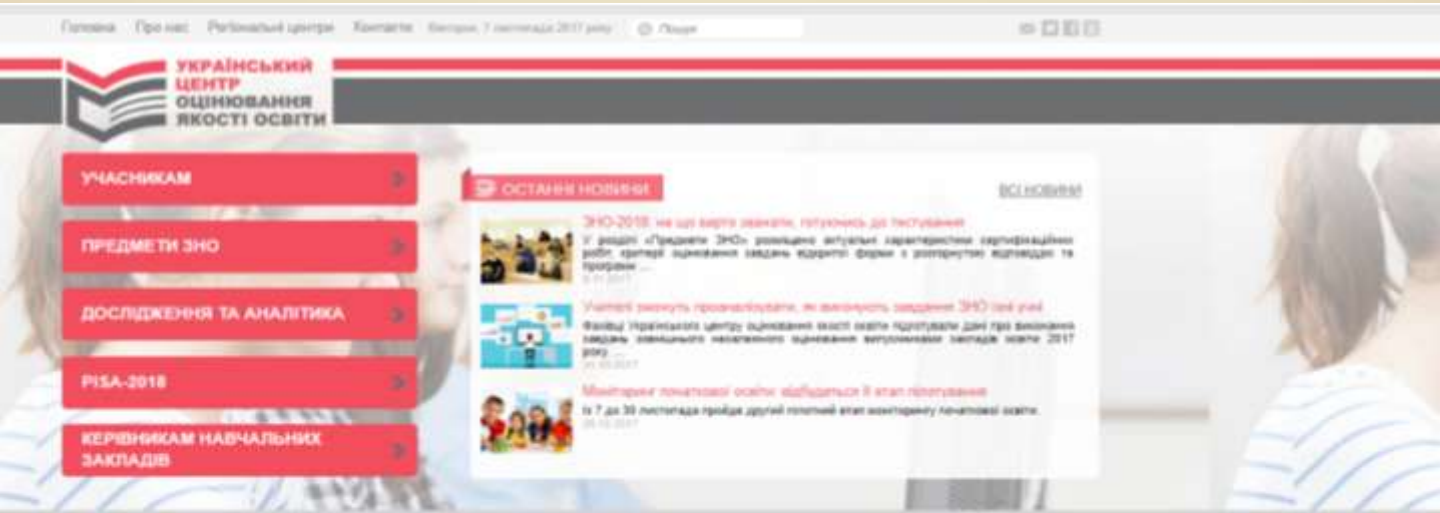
Головна Про нас Регіональні центри Контакти Вівторок, 7 листопада 2017 року Пошук

УКРАЇНСЬКИЙ ЦЕНТР ОЦІНЮВАННЯ ЯКОСТІ ОСВІТИ

УЧАСНИКАМ

ПРЕДМЕТИ ЗНО

ДОСЛІДЖЕННЯ ТА АНАЛІТИКА

PISA-2018

КЕРІВНИКАМ НАВЧАЛЬНИХ ЗАКЛАДІВ

ОСТАННІ НОВИНИ

ВСІ НОВИНИ

ЗНО-2018: на що варто зважати, готуючись до тестування

У розділі «Предмети ЗНО» розміщено актуальні характеристики сертифікаційних робіт, критерії оцінювання завдань відкритої форми з розгорнутою відповіддю та програми ...

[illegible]

Учителі зможуть проаналізувати, як виконують завдання ЗНО їхні учні

Фахівці Українського центру оцінювання якості освіти підготували дані про виконання завдань зовнішнього незалежного оцінювання випускниками закладів освіти 2017 року ...

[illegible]

Моніторинг початкової освіти: відбудеться II етап пілотування

Із 7 до 30 листопада пройде другий пілотний етап моніторингу початкової освіти.

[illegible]